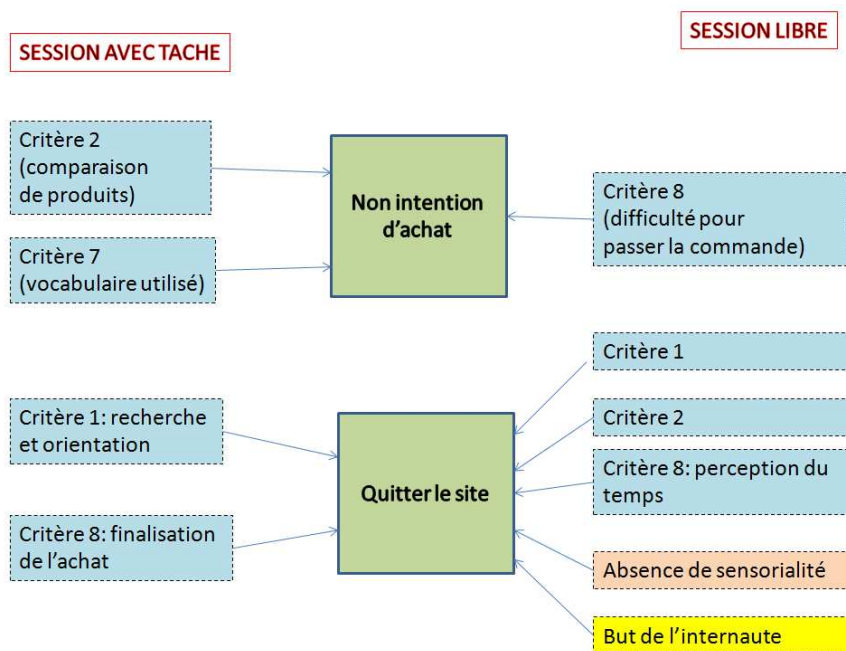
SESSION AVEC TACHE

SESSION LIBRE

Critère 2 (comparaison de produits)

Critère 7 (vocabulaire utilisé)

Non intention d'achat

Critère 8 (difficulté pour passer la commande)

Critère 1: recherche et orientation

Critère 8: finalisation de l'achat

Quitter le site

Critère 1

Critère 2

Critère 8: perception du temps

Absence de sensorialité

But de l'internaute